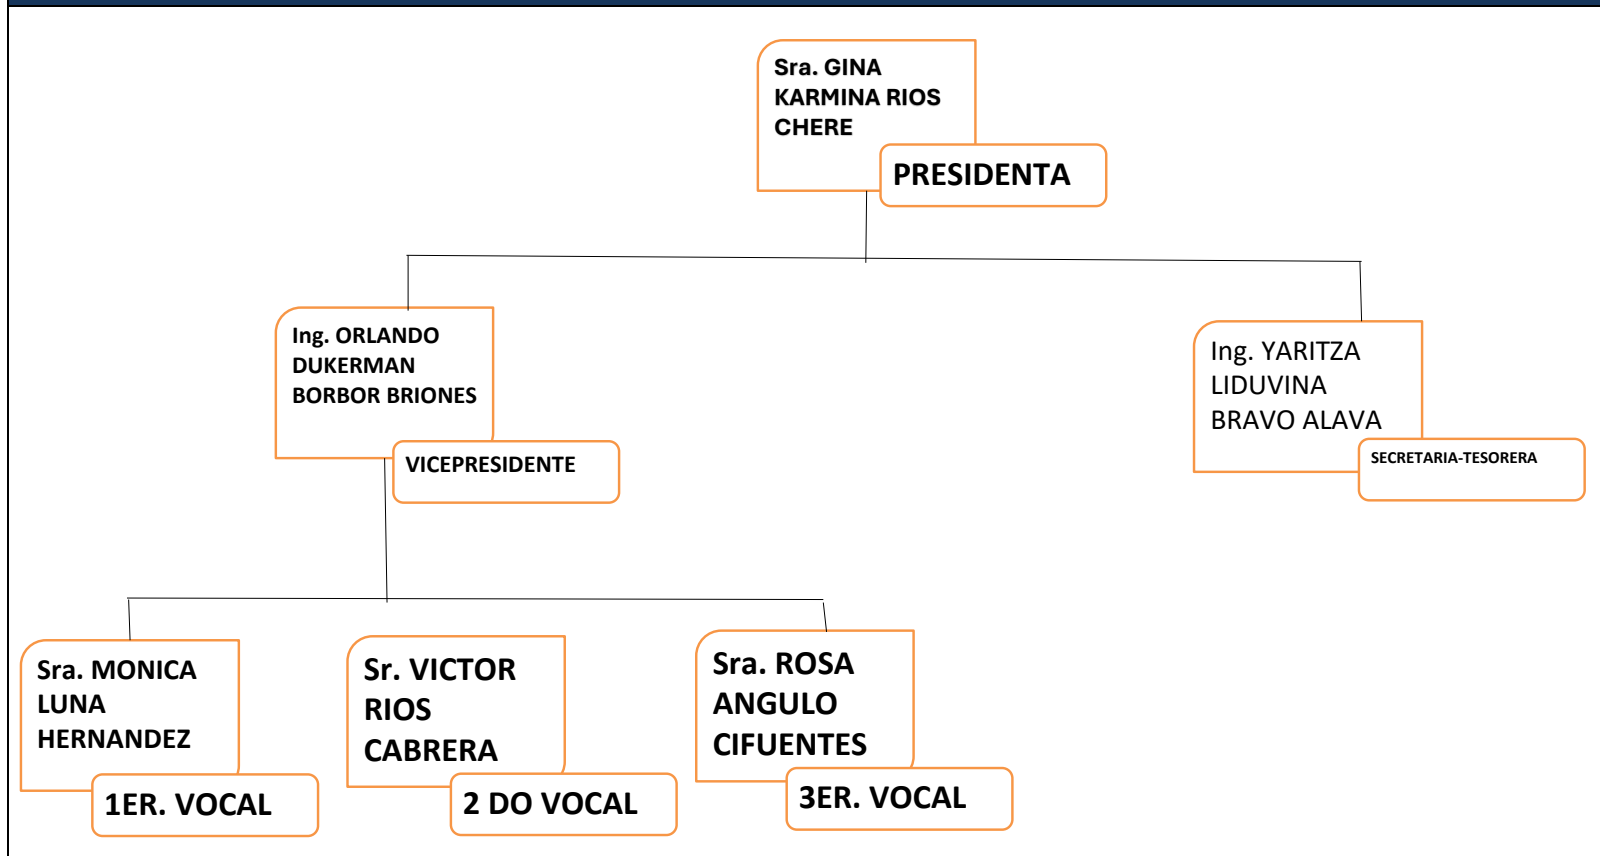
Sra. GINA KARMINA RIOS CHERE

PRESIDENTA

Ing. ORLANDO DUKERMAN BORBOR BRIONES

VICEPRESIDENTE

Ing. YARITZA LIDUVINA BRAVO ALAVA

SECRETARIA-TESORERA

Sra. MONICA LUNA HERNANDEZ

1ER. VOCAL

Sr. VICTOR RIOS CABRERA

2 DO VOCAL

Sra. ROSA ANGULO CIFUENTES

3ER. VOCAL